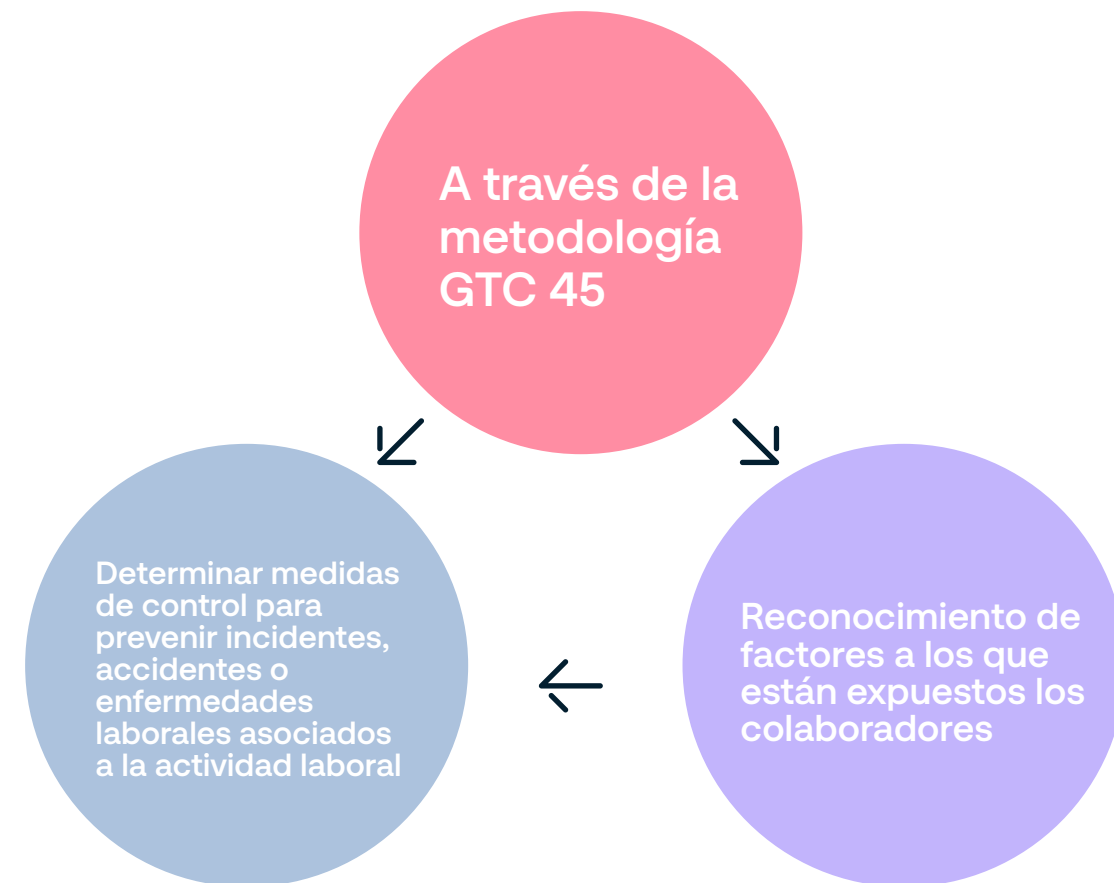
A través de la metodología GTC 45

Reconocimiento de factores a los que están expuestos los colaboradores

Determinar medidas de control para prevenir incidentes, accidentes o enfermedades laborales asociados a la actividad laboral